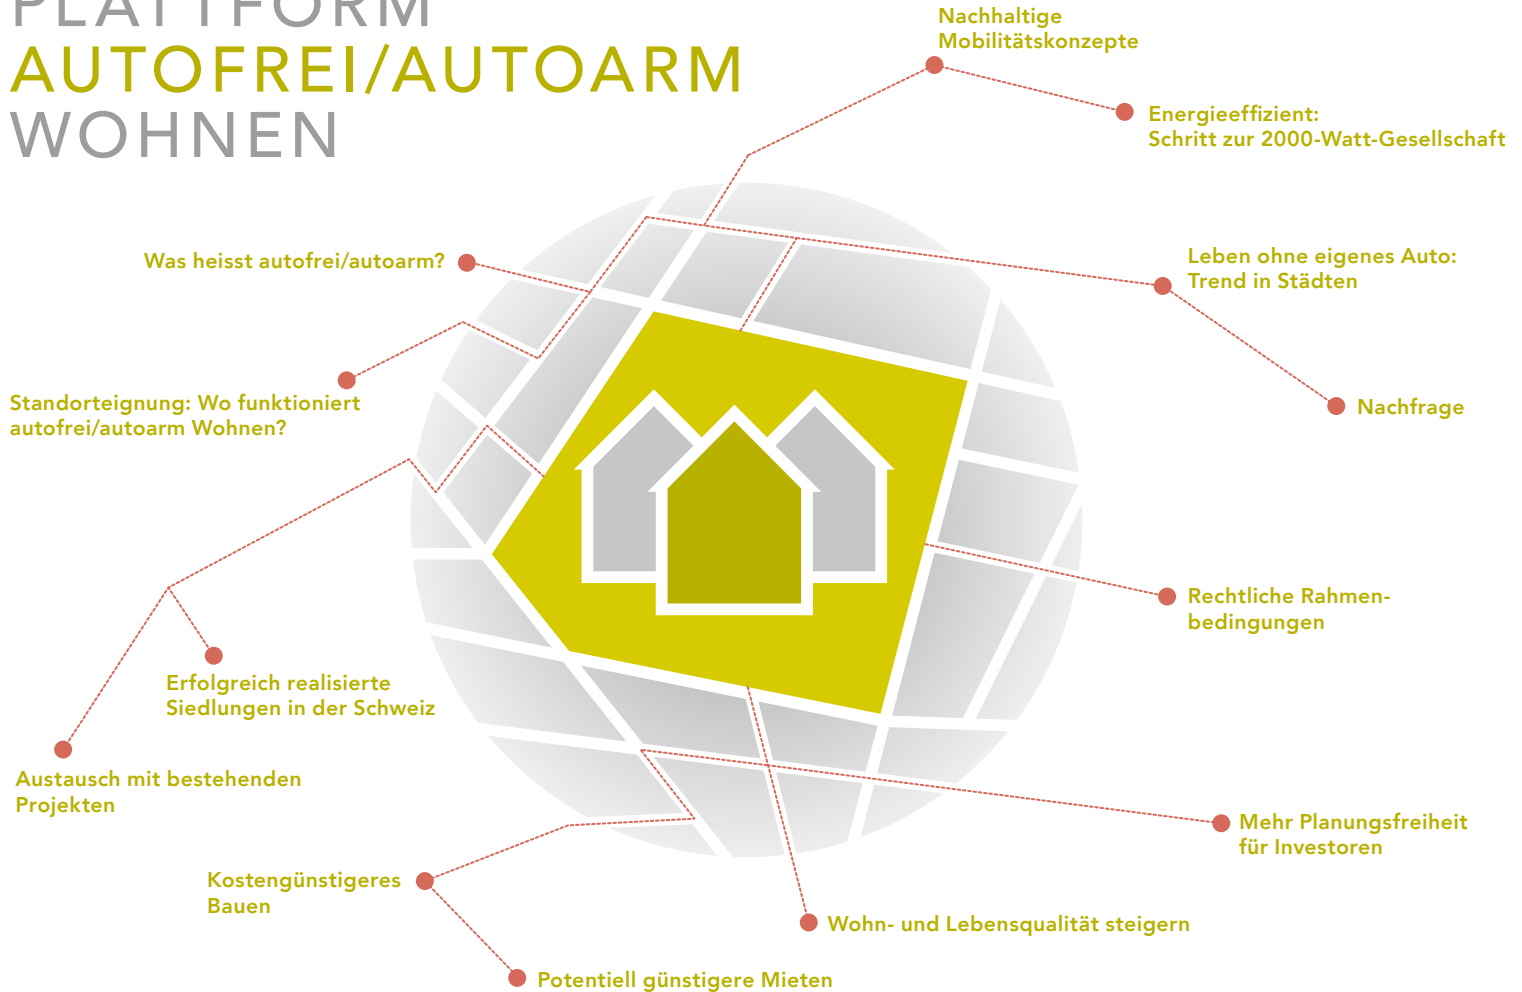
PLATTFORM
AUTOFREI/AUTOARM
WOHNEN

Nachhaltige Mobilitätskonzepte

Energieeffizient: Schritt zur 2000-Watt-Gesellschaft

Was heisst autofrei/autoarm?

Leben ohne eigenes Auto: Trend in Städten

Nachfrage

Standorteignung: Wo funktioniert autofrei/autoarm Wohnen?

Rechtliche Rahmenbedingungen

Erfolgreich realisierte Siedlungen in der Schweiz

Austausch mit bestehenden Projekten

Mehr Planungsfreiheit für Investoren

Kostengünstigeres Bauen

Wohn- und Lebensqualität steigern

Potentiell günstigere Mieten